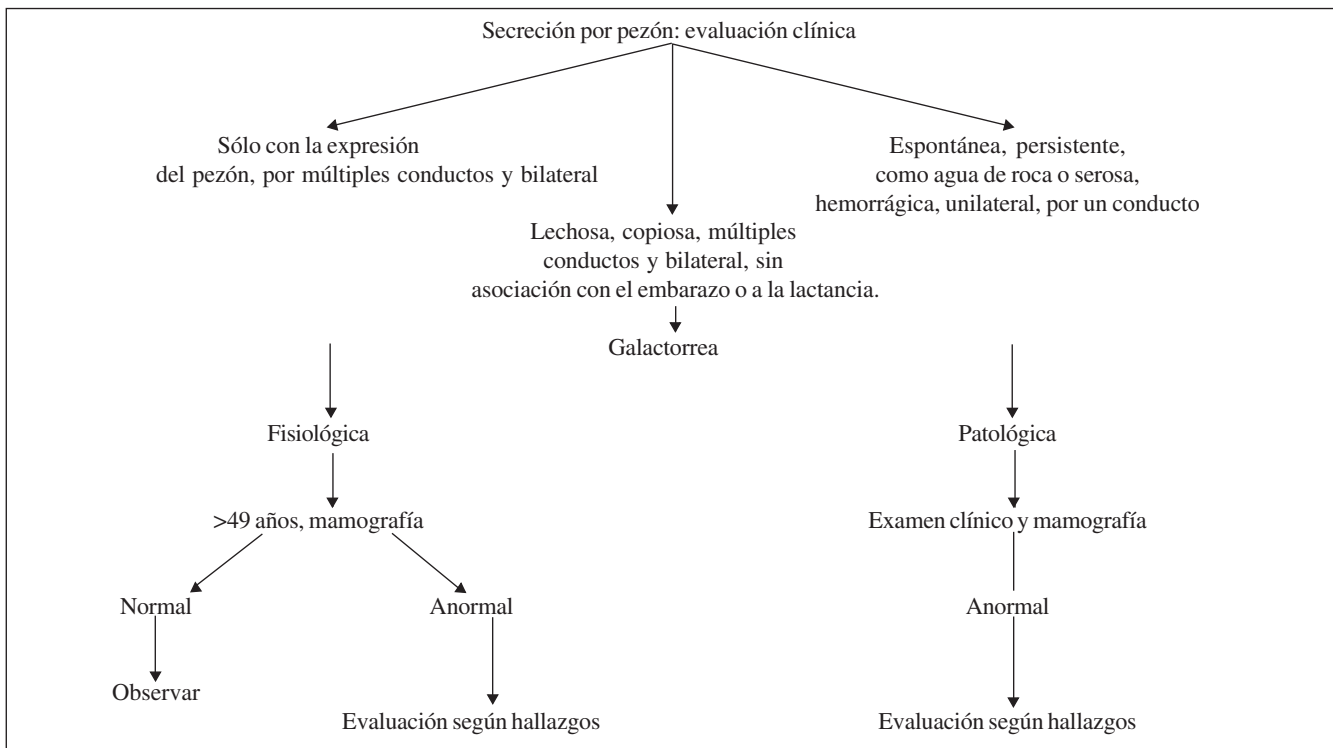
Secreción por pezón: evaluación clínica

Sólo con la expresión del pezón, por múltiples conductos y bilateral

Lechosa, copiosa, múltiples conductos y bilateral, sin asociación con el embarazo o a la lactancia.

Espontánea, persistente, como agua de roca o serosa, hemorrágica, unilateral, por un conducto

Galactorrea

Fisiológica

>49 años, mamografía

Normal

Observar

Anormal

Evaluación según hallazgos

Patológica

Examen clínico y mamografía

Anormal

Evaluación según hallazgos